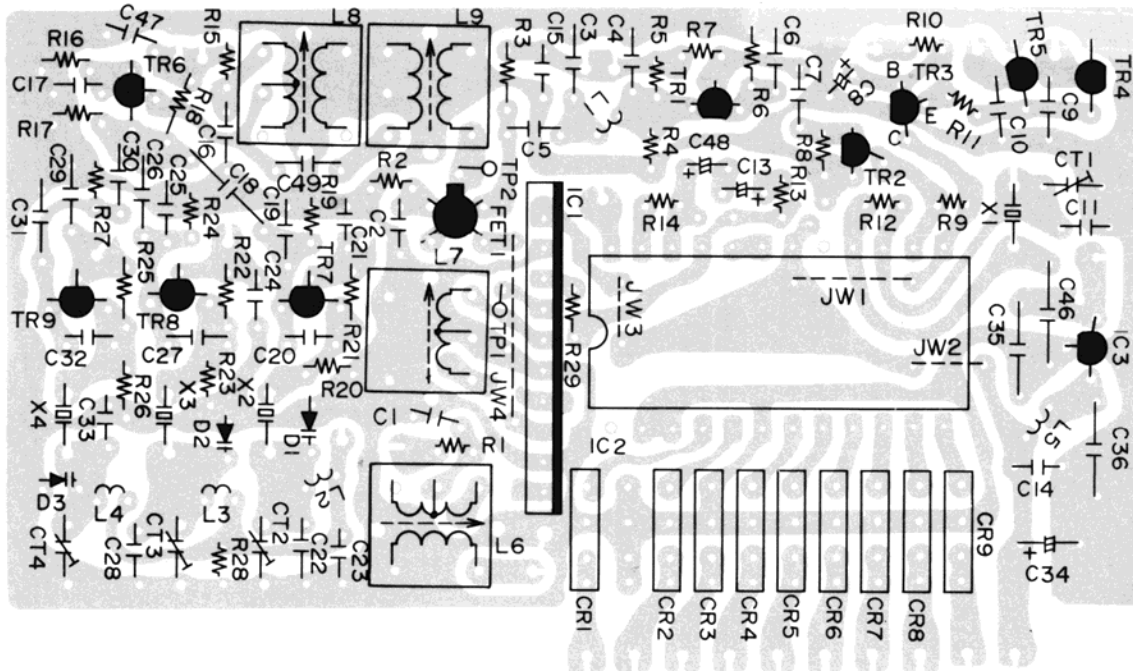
C47
R16
R15
L8
L9
R3
C15
C3
C4
R5
R7
C6
R10
TR5
TR4
C17
TR6
R18
C16
TR1
R6
C7
C8
B
TR3
C9
R17
C30
C26
C25
L3
C5
R4
C48
R8
R13
E
R11
C10
C29
R27
R24
C18
C49
R19
C19
R2
TP2
C13
TR2
C
CT1
C31
C2
FET1
IC1
R14
R12
R9
X1
C11
R25
R22
C24
TR7
C21
L7
JW3
JW1
TR9
TR8
R21
TP1
R29
C35
C46
C32
C27
R23
C20
JW2
IC3
X4
R26
X3
X2
R20
JW4
C33
D2
D1
C1
R1
L5
C36
IC2
C14
D3
L4
L3
L2
CT3
CT2
R28
C22
C23
L6
CR9
CT4
C28
C34
CR1
CR2
CR3
CR4
CR5
CR6
CR7
CR8